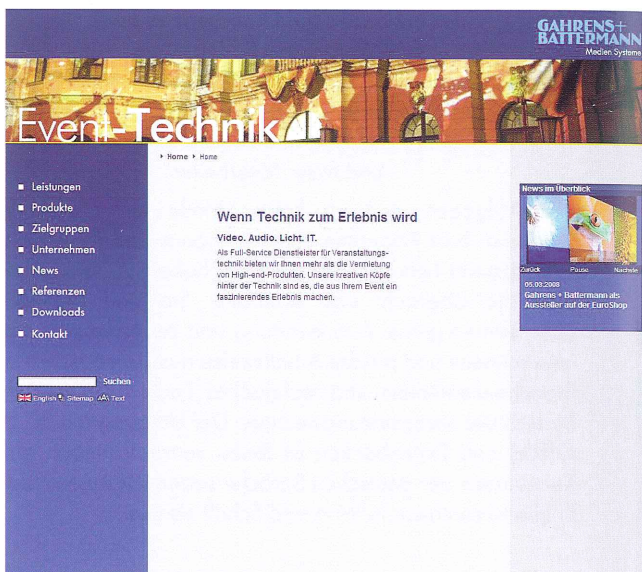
GAHRENS+
BATTERMANN
Medien Systeme

Event-Technik

▸ Home ▸ Home

Leistungen
Produkte
Zielgruppen
Unternehmen
News
Referenzen
Downloads
Kontakt

Suchen
English Sitemap Text

Wenn Technik zum Erlebnis wird

Video. Audio. Licht. IT.

Als Full-Service Dienstleister für Veranstaltungstechnik bieten wir Ihnen mehr als die Vermietung von High-end-Produkten. Unsere kreativen Köpfe hinter der Technik sind es, die aus Ihrem Event ein faszinierendes Erlebnis machen.

News im Überblick

Zurück Pause Nächste

05.03.2008
Gahrens + Battermann als Aussteller auf der EuroShop